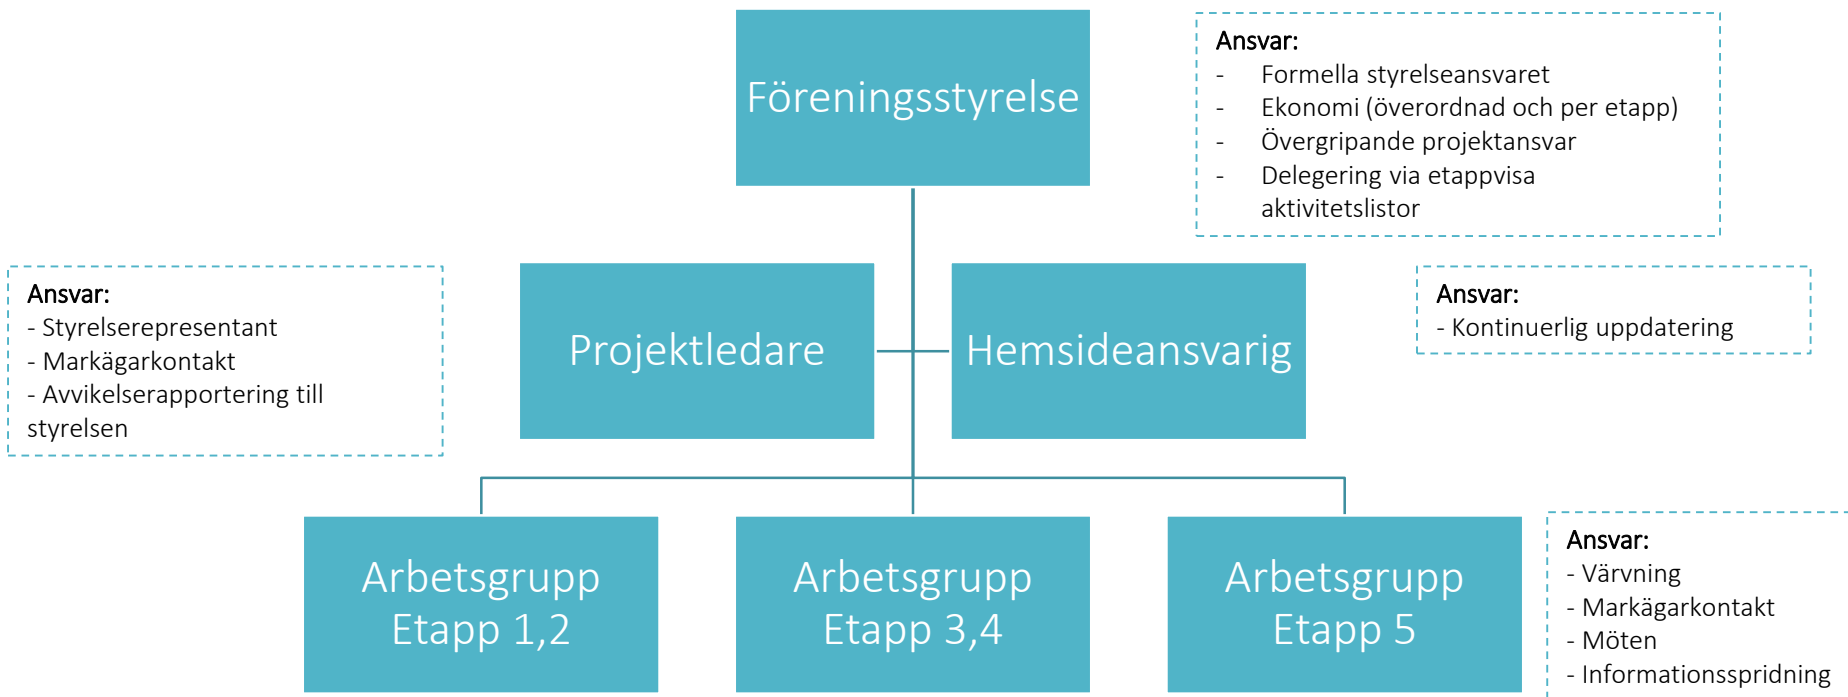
Föreningsstyrelse

Ansvar:
- Formella styrelseansvaret
- Ekonomi (överordnad och per etapp)
- Övergripande projektansvar
- Delegering via etappvisa aktivitetslistor

Ansvar:
- Styrelserepresentant
- Markägarkontakt
- Avvikelserapportering till styrelsen

Projektledare

Hemsideansvarig

Ansvar:
- Kontinuerlig uppdatering

Arbetsgrupp Etapp 1,2

Arbetsgrupp Etapp 3,4

Arbetsgrupp Etapp 5

Ansvar:
- Värvning
- Markägarkontakt
- Möten
- Informationsspridning